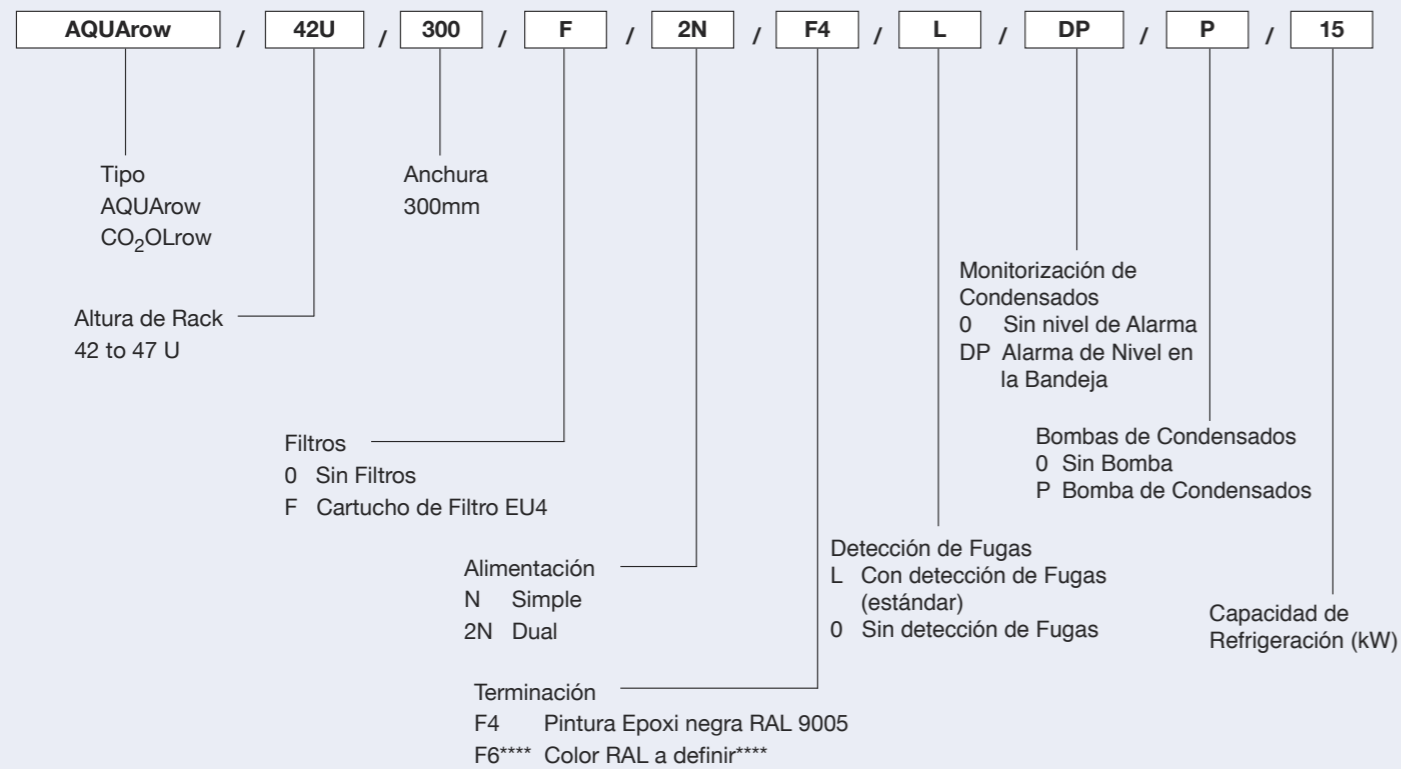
AQUArow / 42U / 300 / F / 2N / F4 / L / DP / P / 15

Tipo
AQUArow
$CO_2$OLrow

Anchura
300mm

Altura de Rack
42 to 47 U

Monitorización de Condensados
0 Sin nivel de Alarma
DP Alarma de Nivel en la Bandeja

Filtros
0 Sin Filtros
F Cartucho de Filtro EU4

Bombas de Condensados
0 Sin Bomba
P Bomba de Condensados

Detección de Fugas
L Con detección de Fugas (estándar)
0 Sin detección de Fugas

Alimentación
N Simple
2N Dual

Capacidad de Refrigeración (kW)

Terminación
F4 Pintura Epoxi negra RAL 9005
F6**** Color RAL a definir****